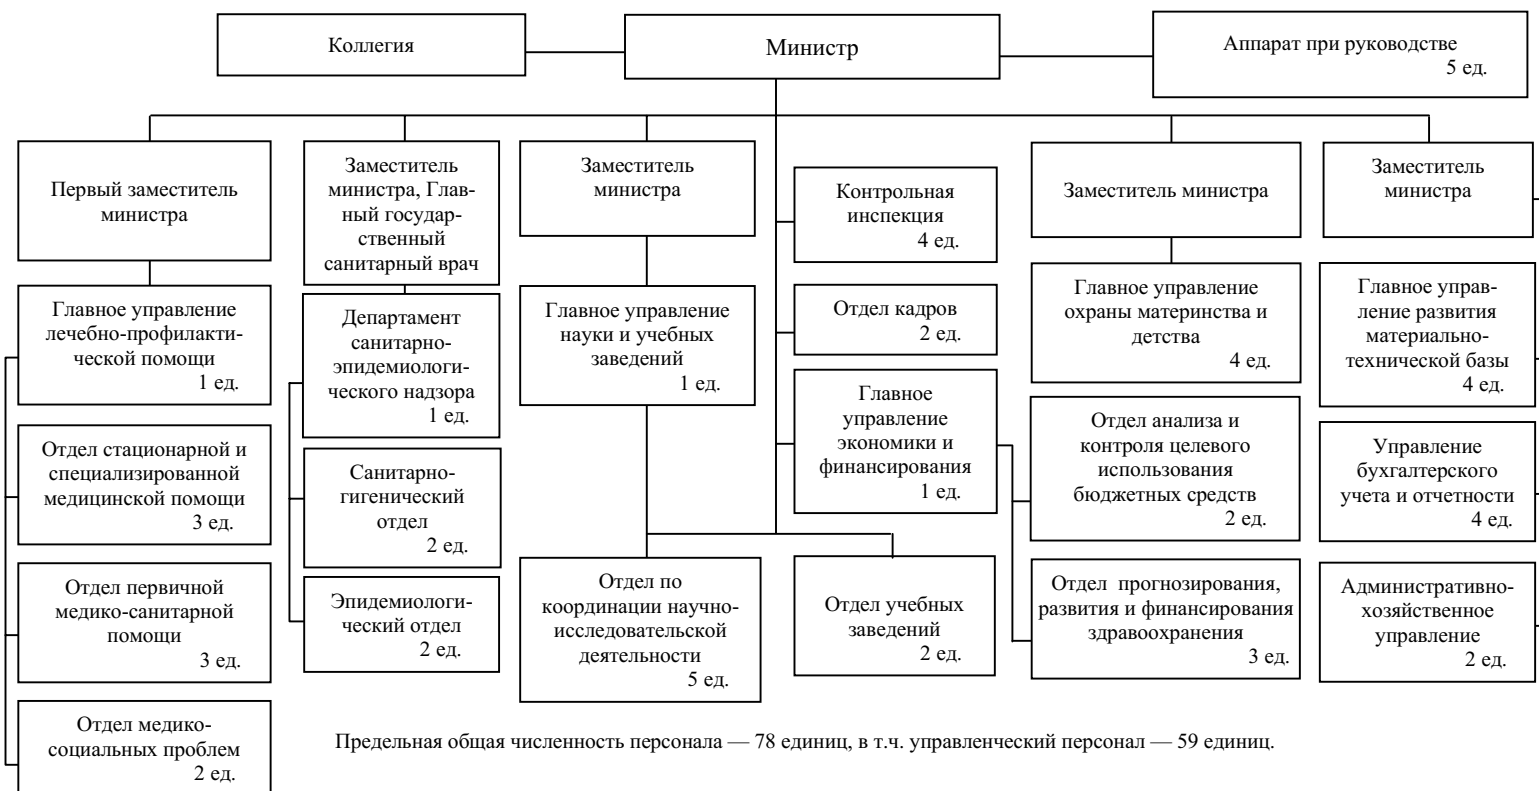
Коллегия

Министр

Аппарат при руководстве 5 ед.

Первый заместитель министра

Главное управление лечебно-профилактической помощи 1 ед.

Отдел стационарной и специализированной медицинской помощи 3 ед.

Отдел первичной медико-санитарной помощи 3 ед.

Отдел медико-социальных проблем 2 ед.

Заместитель министра, Главный государственный санитарный врач

Департамент санитарно-эпидемиологического надзора 1 ед.

Санитарно-гигенический отдел 2 ед.

Эпидемиологический отдел 2 ед.

Заместитель министра

Главное управление науки и учебных заведений 1 ед.

Отдел по координации научно-исследовательской деятельности 5 ед.

Отдел учебных заведений 2 ед.

Контрольная инспекция 4 ед.

Отдел кадров 2 ед.

Главное управление экономики и финансирования 1 ед.

Заместитель министра

Главное управление охраны материнства и детства 4 ед.

Отдел анализа и контроля целевого использования бюджетных средств 2 ед.

Отдел прогнозирования, развития и финансирования здравоохранения 3 ед.

Заместитель министра

Главное управление развития материально-технической базы 4 ед.

Управление бухгалтерского учета и отчетности 4 ед.

Административно-хозяйственное управление 2 ед.

Предельная общая численность персонала — 78 единиц, в т.ч. управленческий персонал — 59 единиц.